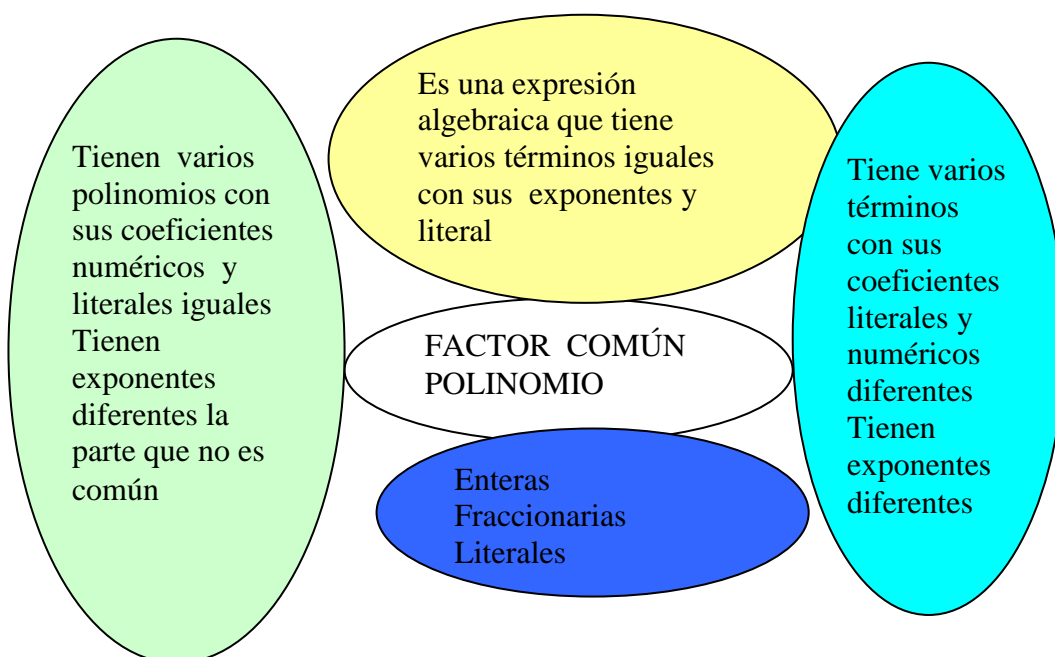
Es una expresión algebraica que tiene varios términos iguales con sus exponentes y literal

Tienen varios polinomios con sus coeficientes numéricos y literales iguales
Tienen exponentes diferentes la parte que no es común

FACTOR COMÚN POLINOMIO

Tiene varios términos con sus coeficientes literales y numéricos diferentes
Tienen exponentes diferentes

Enteras
Fraccionarias
Literales